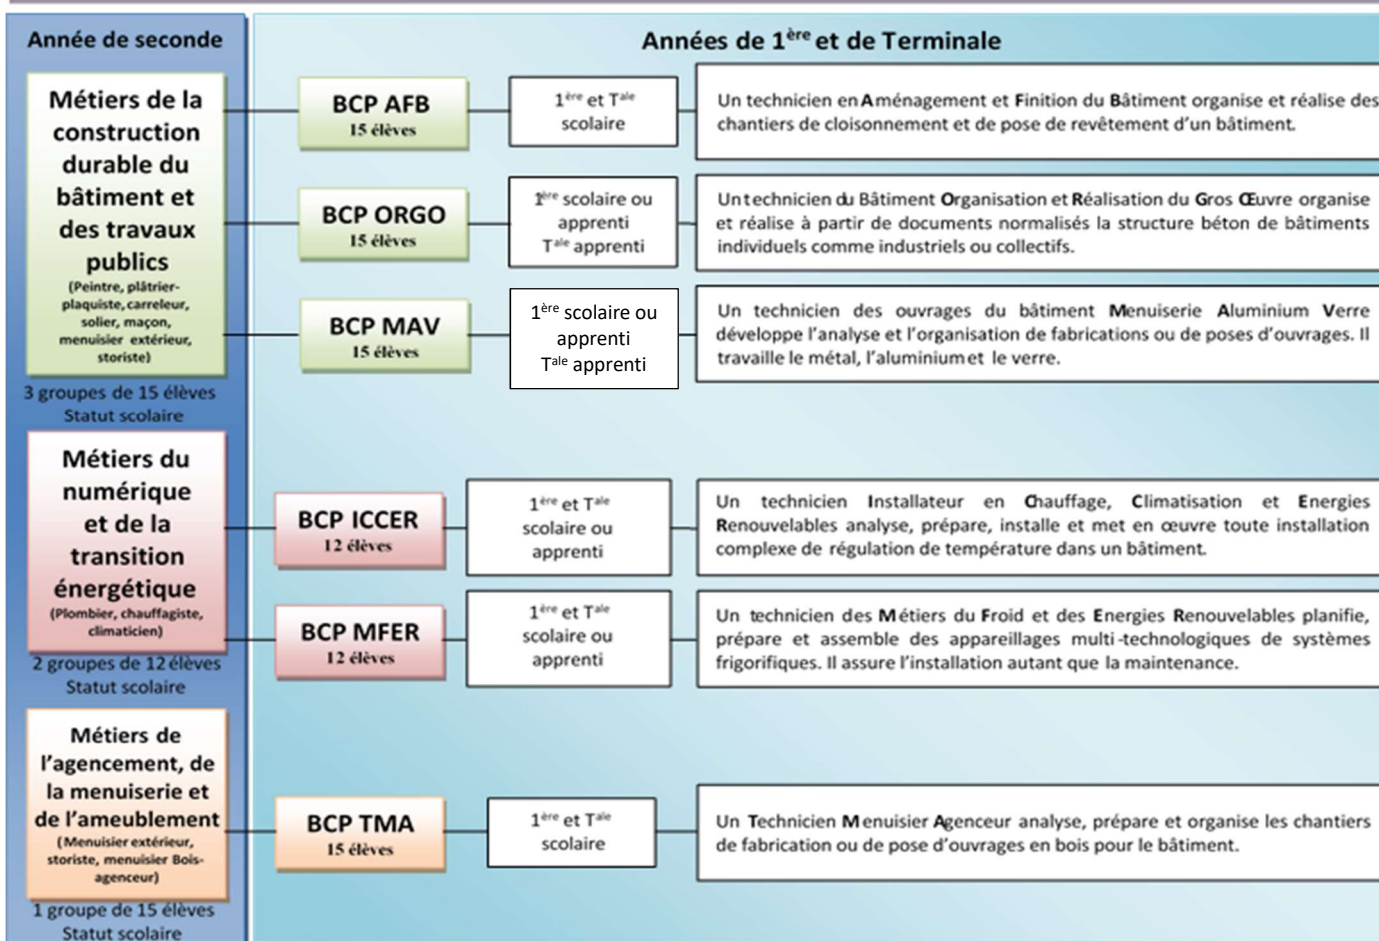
Année de seconde

Métiers de la construction durable du bâtiment et des travaux publics
(Peintre, plâtrier-plaquiste, carreleur, solier, maçon, menuisier extérieur, storiste)

3 groupes de 15 élèves
Statut scolaire

Métiers du numérique et de la transition énergétique
(Plombier, chauffagiste, climaticien)

2 groupes de 12 élèves
Statut scolaire

Métiers de l'agencement, de la menuiserie et de l'ameublement
(Menuisier extérieur, storiste, menuisier Bois-agenceur)

1 groupe de 15 élèves
Statut scolaire

Années de 1$^{ère}$ et de Terminale

BCP AFB
15 élèves

1$^{ère}$ et T$^{ale}$ scolaire

Un technicien en Aménagement et Finition du Bâtiment organise et réalise des chantiers de cloisonnement et de pose de revêtement d'un bâtiment.

BCP ORGO
15 élèves

1$^{ère}$ scolaire ou apprenti
T$^{ale}$ apprenti

Un technicien du Bâtiment Organisation et Réalisation du Gros Œuvre organise et réalise à partir de documents normalisés la structure béton de bâtiments individuels comme industriels ou collectifs.

BCP MAV
15 élèves

1$^{ère}$ scolaire ou apprenti
T$^{ale}$ apprenti

Un technicien des ouvrages du bâtiment Menuiserie Aluminium Verre développe l'analyse et l'organisation de fabrications ou de poses d'ouvrages. Il travaille le métal, l'aluminium et le verre.

BCP ICCER
12 élèves

1$^{ère}$ et T$^{ale}$ scolaire ou apprenti

Un technicien Installateur en Chauffage, Climatisation et Energies Renouvelables analyse, prépare, installe et met en œuvre toute installation complexe de régulation de température dans un bâtiment.

BCP MFER
12 élèves

1$^{ère}$ et T$^{ale}$ scolaire ou apprenti

Un technicien des Métiers du Froid et des Energies Renouvelables planifie, prépare et assemble des appareillages multi-technologiques de systèmes frigorifiques. Il assure l'installation autant que la maintenance.

BCP TMA
15 élèves

1$^{ère}$ et T$^{ale}$ scolaire

Un Technicien Menuisier Agenceur analyse, prépare et organise les chantiers de fabrication ou de pose d'ouvrages en bois pour le bâtiment.